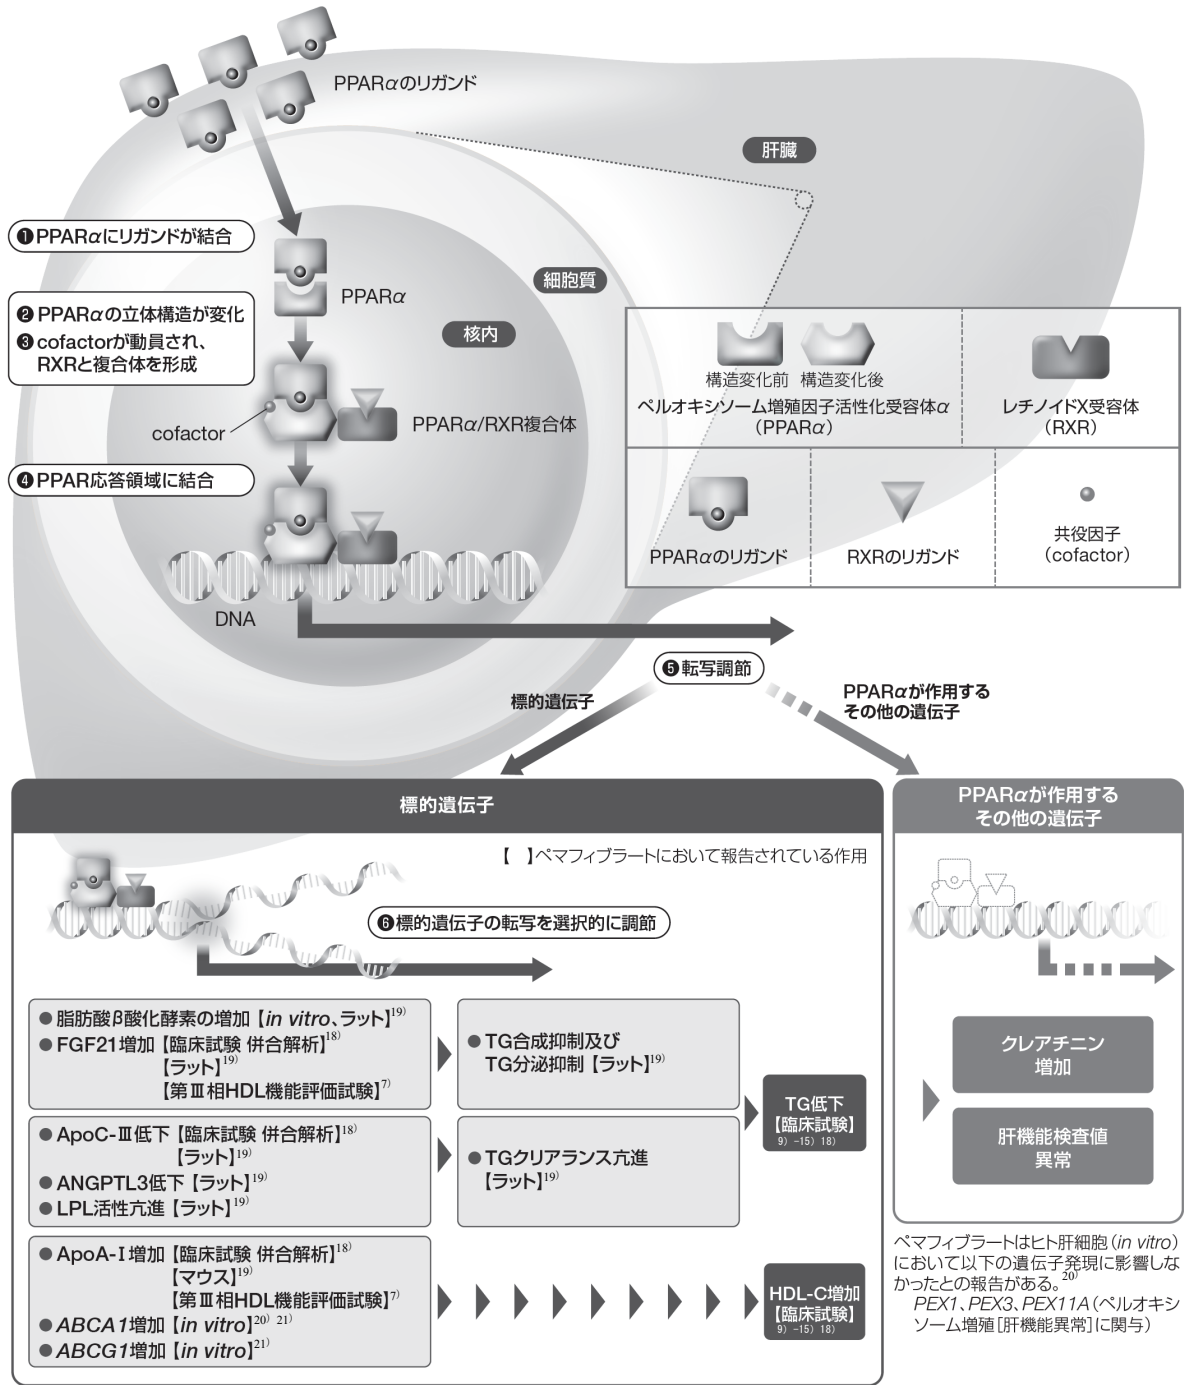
PPARαのリガンド

肝臓

❶PPARαにリガンドが結合

細胞質

PPARα

❷PPARαの立体構造が変化
❸cofactorが動員され、RXRと複合体を形成

核内

cofactor

PPARα/RXR複合体

❹PPAR応答領域に結合

DNA

構造変化前　構造変化後
ペルオキシソーム増殖因子活性化受容体α（PPARα）

レチノイドX受容体（RXR）

PPARαのリガンド

RXRのリガンド

共役因子（cofactor）

❺転写調節

標的遺伝子

PPARαが作用するその他の遺伝子

標的遺伝子

【　】ペマフィブラートにおいて報告されている作用

❻標的遺伝子の転写を選択的に調節

● 脂肪酸β酸化酵素の増加【in vitro、ラット】$^{19)}$
● FGF21増加【臨床試験 併合解析】$^{18)}$
【ラット】$^{19)}$
【第Ⅲ相HDL機能評価試験】$^{7)}$

● TG合成抑制及びTG分泌抑制【ラット】$^{19)}$

● ApoC-Ⅲ低下【臨床試験 併合解析】$^{18)}$
【ラット】$^{19)}$
● ANGPTL3低下【ラット】$^{19)}$
● LPL活性亢進【ラット】$^{19)}$

● TGクリアランス亢進【ラット】$^{19)}$

TG低下【臨床試験】$^{9)-15)\ 18)}$

● ApoA-Ⅰ増加【臨床試験 併合解析】$^{18)}$
【マウス】$^{19)}$
【第Ⅲ相HDL機能評価試験】$^{7)}$
● ABCA1増加【in vitro】$^{20)\ 21)}$
● ABCG1増加【in vitro】$^{21)}$

HDL-C増加【臨床試験】$^{9)-15)\ 18)}$

PPARαが作用するその他の遺伝子

クレアチニン増加

肝機能検査値異常

ペマフィブラートはヒト肝細胞（in vitro）において以下の遺伝子発現に影響しなかったとの報告がある。$^{20)}$
PEX1、PEX3、PEX11A（ペルオキシソーム増殖[肝機能異常]に関与）